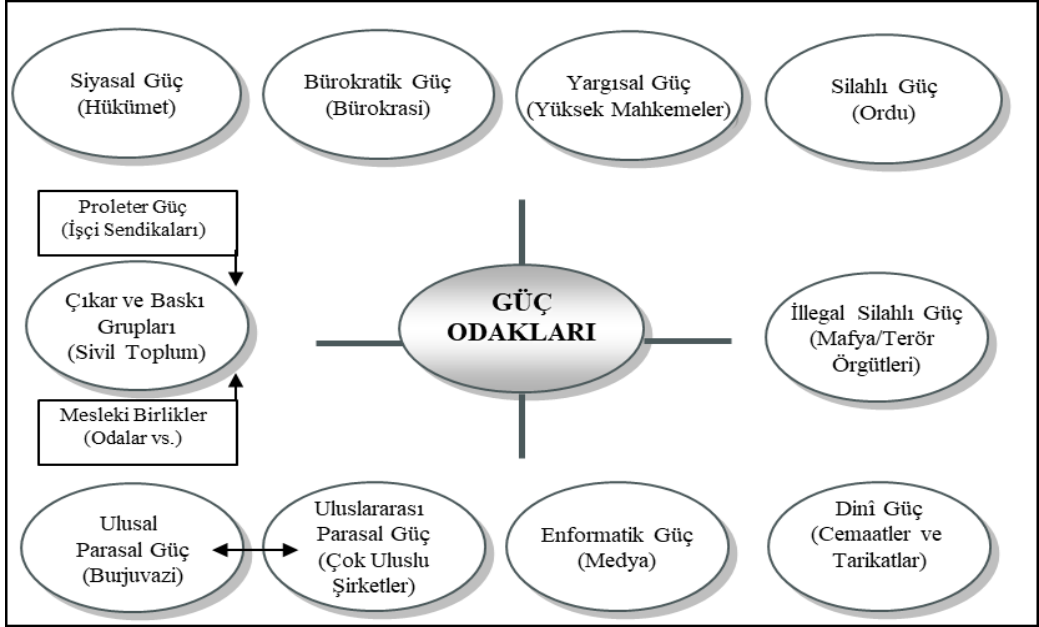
Siyasal Güç
(Hükümet)

Bürokratik Güç
(Bürokrasi)

Yargısal Güç
(Yüksek Mahkemeler)

Silahlı Güç
(Ordu)

Proleter Güç
(İşçi Sendikaları)

Çıkar ve Baskı Grupları
(Sivil Toplum)

Mesleki Birlikler
(Odalar vs.)

GÜÇ ODAKLARI

İllegal Silahlı Güç
(Mafya/Terör Örgütleri)

Ulusal Parasal Güç
(Burjuvazi)

Uluslararası Parasal Güç
(Çok Uluslu Şirketler)

Enformatik Güç
(Medya)

Dinî Güç
(Cemaatler ve Tarikatlar)